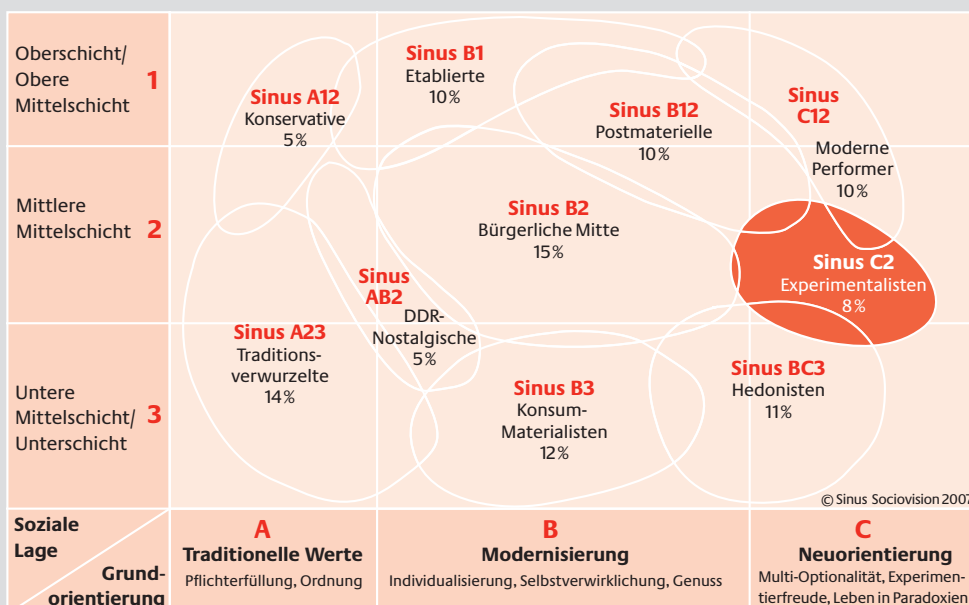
Oberschicht/ Obere Mittelschicht 1

Mittlere Mittelschicht 2

Untere Mittelschicht/ Unterschicht 3

Sinus A12
Konservative
5%

Sinus B1
Etablierte
10%

Sinus B12
Postmaterielle
10%

Sinus C12
Moderne Performer
10%

Sinus B2
Bürgerliche Mitte
15%

Sinus C2
Experimentalisten
8%

Sinus AB2
DDR-Nostalgische
5%

Sinus A23
Traditionsverwurzelte
14%

Sinus B3
Konsum-Materialisten
12%

Sinus BC3
Hedonisten
11%

© Sinus Sociovision 2007

Soziale Lage

Grundorientierung

A
Traditionelle Werte
Pflichterfüllung, Ordnung

B
Modernisierung
Individualisierung, Selbstverwirklichung, Genuss

C
Neuorientierung
Multi-Optionalität, Experimentierfreude, Leben in Paradoxien